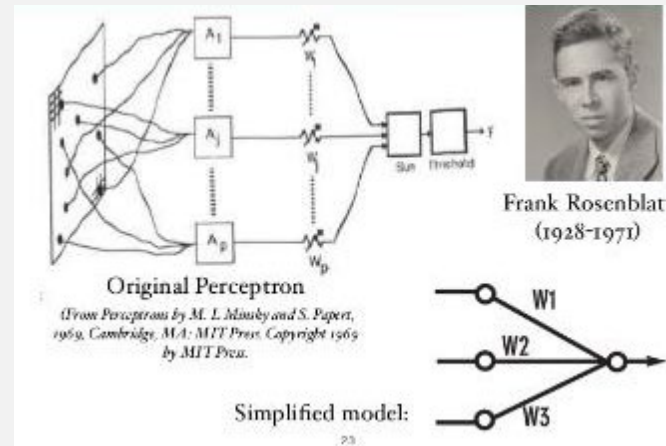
$A_1$

$A_j$

$A_p$

$w_1$

$w_j$

$w_p$

Sum

Threshold

Y

Frank Rosenblat
(1928-1971)

Original Perceptron

(From Perceptrons by M. L. Minsky and S. Papert, 1969, Cambridge, MA: MIT Press. Copyright 1969 by MIT Press.

W1

W2

W3

Simplified model:

23